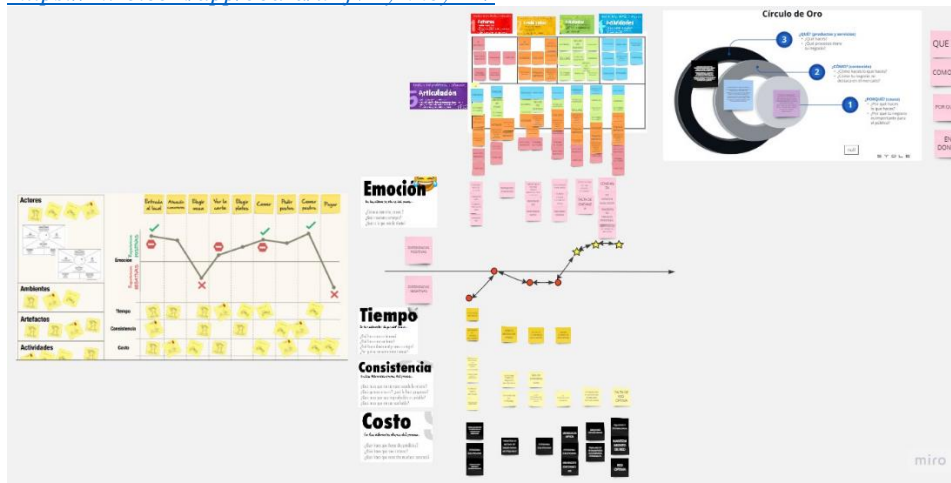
Actores
Ambientes
Artefactos
Actividades
Entrada al local
Atención camarero
Elegir mesa
Ver la carta
Elegir platos
Comer
Pedir postres
Comer postres
Pagar
Emoción
Tiempo
Consistencia
Costo
Experiencias positivas
Experiencias negativas
Articulación
Emoción
Tiempo
Consistencia
Costo
Círculo de Oro
3
¿QUÉ? (productos y servicios)
2
¿CÓMO? (procesos)
1
¿PORQUÉ? (visión)
QUE
COMO
POR Q
EN DONDE
miro